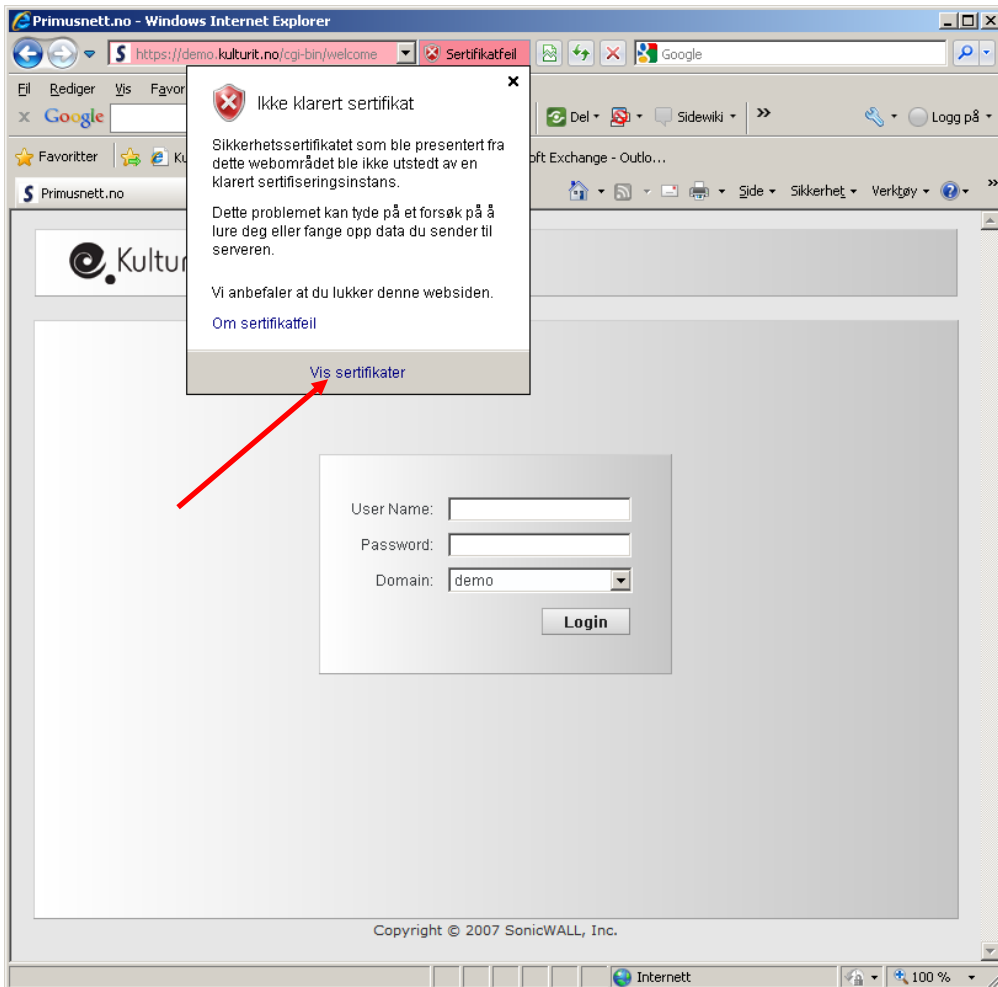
Primusnett.no - Windows Internet Explorer

https://demo.kulturit.no/cgi-bin/welcome

Sertifikatfeil

Google

Fil Rediger Vis Favor

Google

Del Sidewiki Logg på

Favoritter Ku

oft Exchange - Outlo...

Primusnett.no

Side Sikkerhet Verktøy

Ikke klarert sertifikat

Sikkerhetssertifikatet som ble presentert fra dette webområdet ble ikke utstedt av en klarert sertifiseringsinstans.

Dette problemet kan tyde på et forsøk på å lure deg eller fange opp data du sender til serveren.

Vi anbefaler at du lukker denne websiden.

Om sertifikatfeil

Vis sertifikater

Kultur

User Name:

Password:

Domain: demo

Login

Copyright © 2007 SonicWALL, Inc.

Internett

100 %